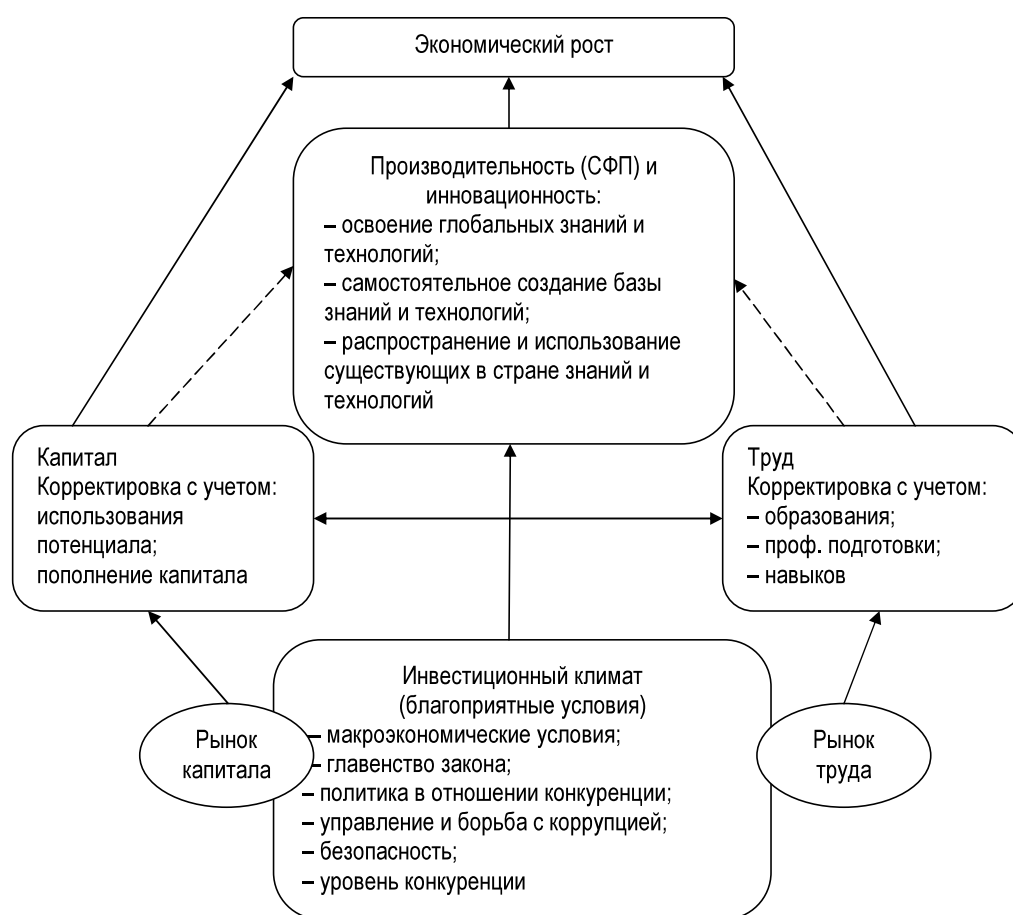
Экономический рост

Производительность (СФП) и инновационность:
– освоение глобальных знаний и технологий;
– самостоятельное создание базы знаний и технологий;
– распространение и использование существующих в стране знаний и технологий

Капитал
Корректировка с учетом:
использования потенциала;
пополнение капитала

Труд
Корректировка с учетом:
– образования;
– проф. подготовки;
– навыков

Инвестиционный климат
(благоприятные условия)
– макроэкономические условия;
– главенство закона;
– политика в отношении конкуренции;
– управление и борьба с коррупцией;
– безопасность;
– уровень конкуренции

Рынок капитала

Рынок труда